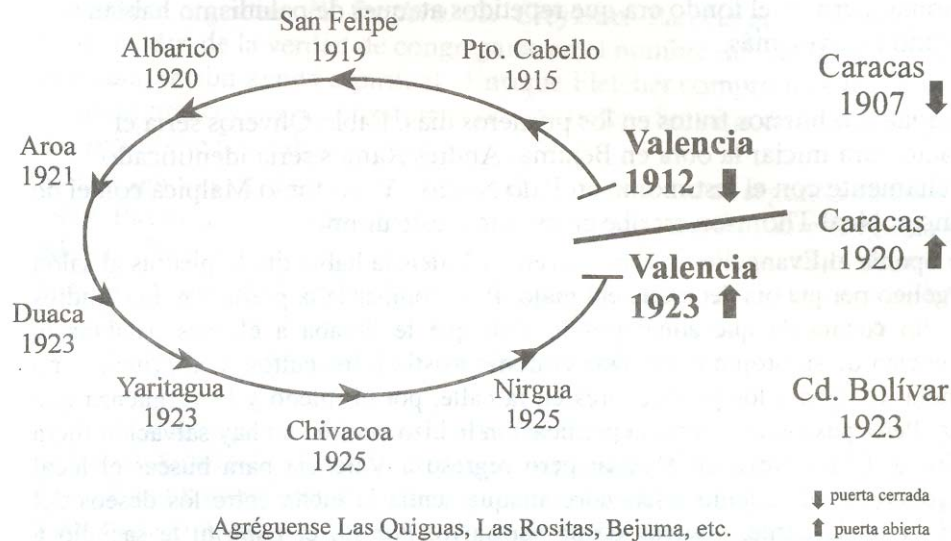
San Felipe
1919

Albarico
1920

Pto. Cabello
1915

Caracas
1907

Aroa
1921

Valencia
1912

Caracas
1920

Valencia
1923

Duaca
1923

Yaritagua
1923

Nirgua
1925

Cd. Bolívar
1923

Chivacoa
1925

puerta cerrada

puerta abierta

Agréguense Las Quiguas, Las Rositas, Bejuma, etc.